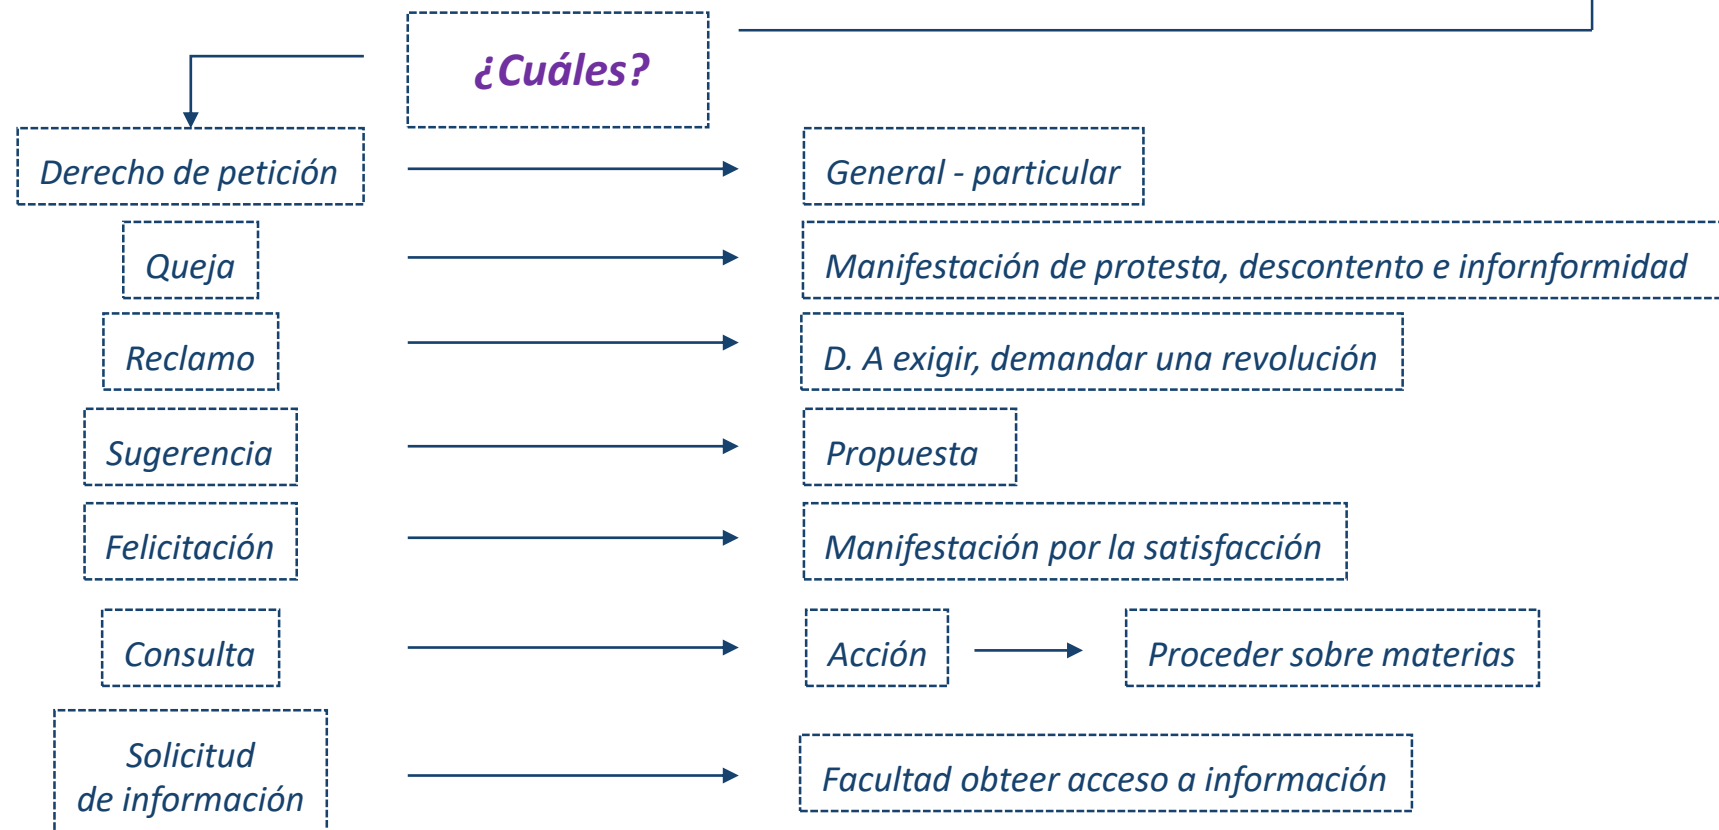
¿Cuáles?

Derecho de petición

General - particular

Queja

Manifestación de protesta, descontento e infornformidad

Reclamo

D. A exigir, demandar una revolución

Sugerencia

Propuesta

Felicitación

Manifestación por la satisfacción

Consulta

Acción

Proceder sobre materias

Solicitud de información

Facultad obteer acceso a información